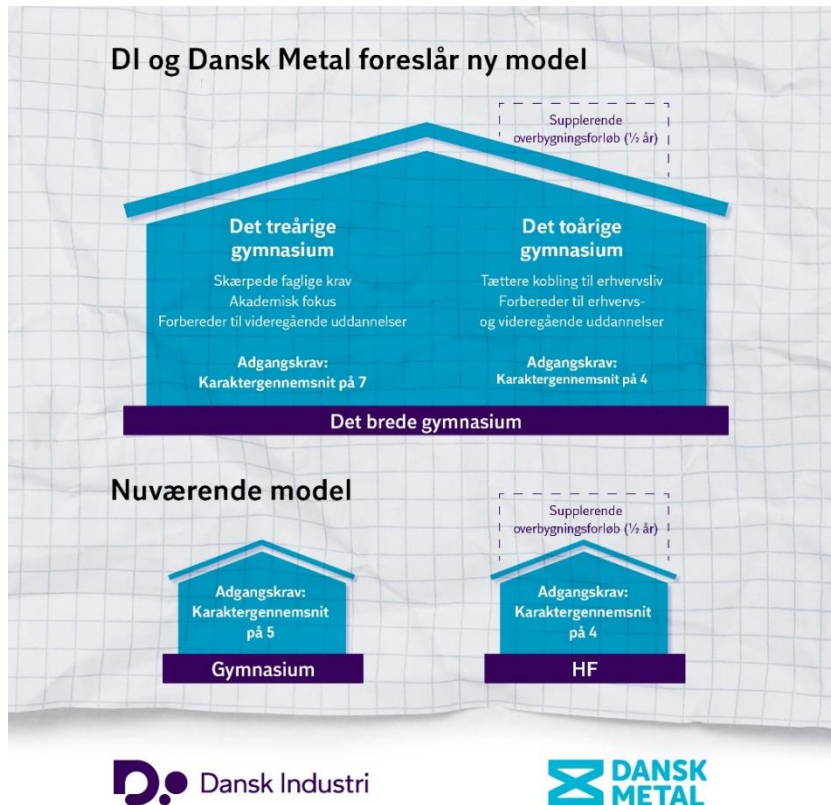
DI og Dansk Metal foreslår ny model

Supplerende overbygningsforløb (½ år)

Det treårige gymnasium

Skærpede faglige krav
Akademisk fokus
Forbereder til videregående uddannelser

Adgangskrav:
Karaktergennemsnit på 7

Det toårige gymnasium

Tættere kobling til erhvervsliv
Forbereder til erhvervs- og videregående uddannelser

Adgangskrav:
Karaktergennemsnit på 4

Det brede gymnasium

Nuværende model

Supplerende overbygningsforløb (½ år)

Adgangskrav:
Karaktergennemsnit på 5

Gymnasium

Adgangskrav:
Karaktergennemsnit på 4

HF

Dansk Industri

DANSK METAL